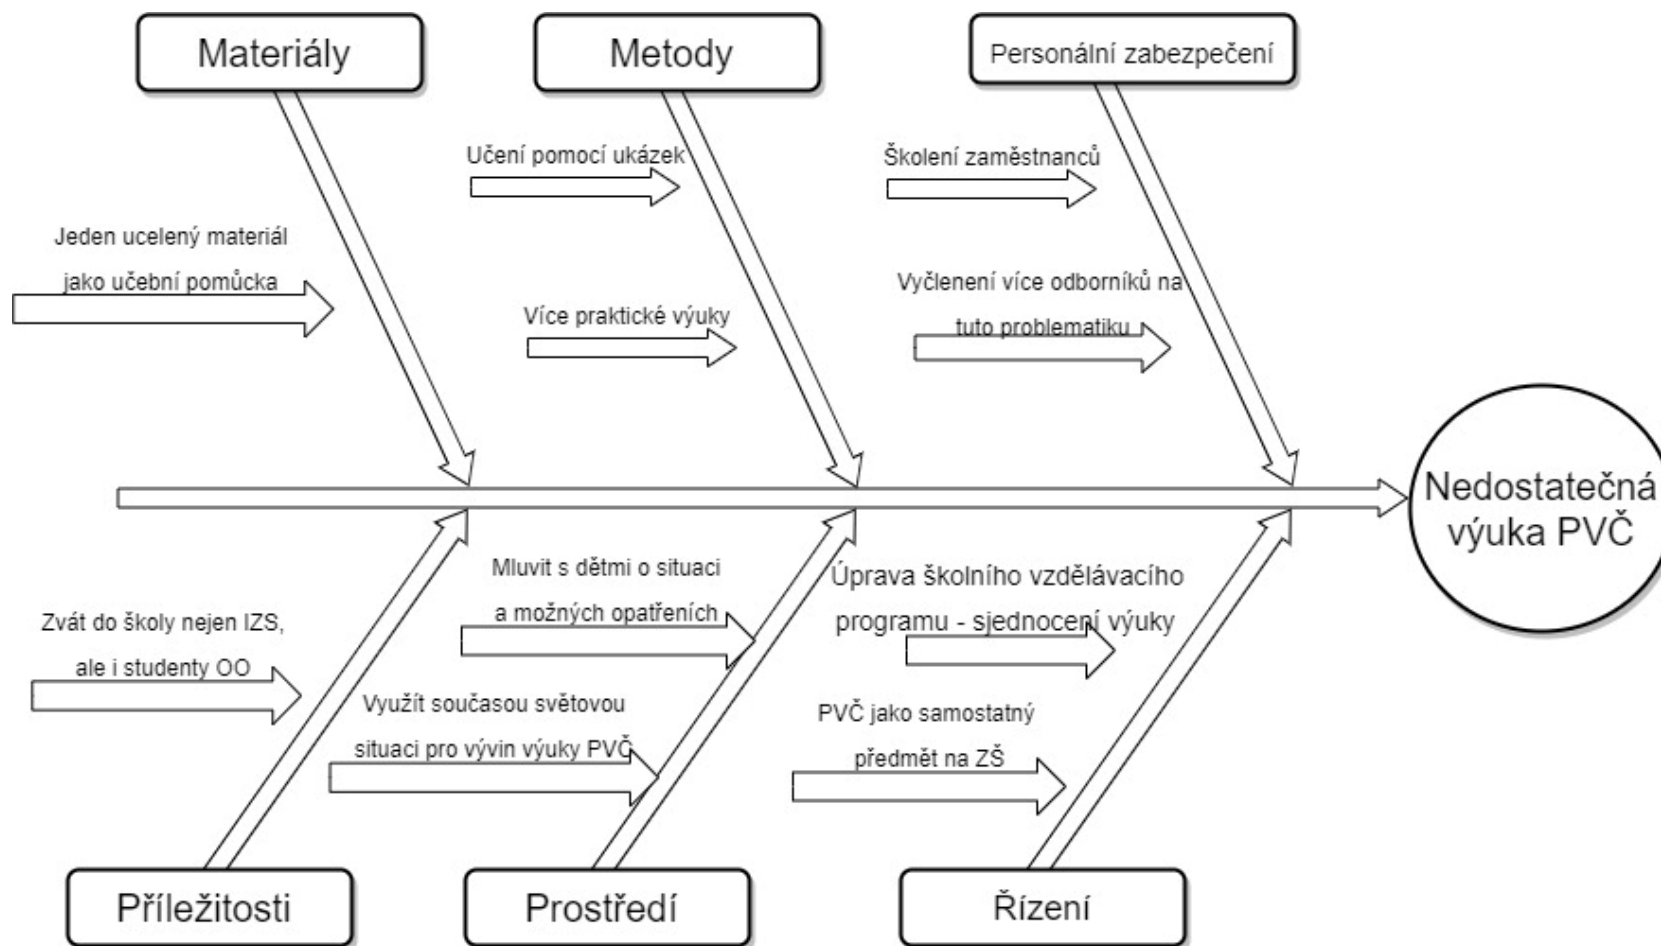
Materiály

Metody

Personální zabezpečení

Jeden ucelený materiál jako učební pomůcka

Učení pomocí ukázek

Více praktické výuky

Školení zaměstnanců

Vyčlenení více odborníků na tuto problematiku

Nedostatečná výuka PVČ

Zvát do školy nejen IZS, ale i studenty OO

Mluvit s dětmi o situaci a možných opatřeních

Využít současou světovou situaci pro vývin výuky PVČ

Úprava školního vzdělávacího programu - sjednocení výuky

PVČ jako samostatný předmět na ZŠ

Příležitosti

Prostředí

Řízení